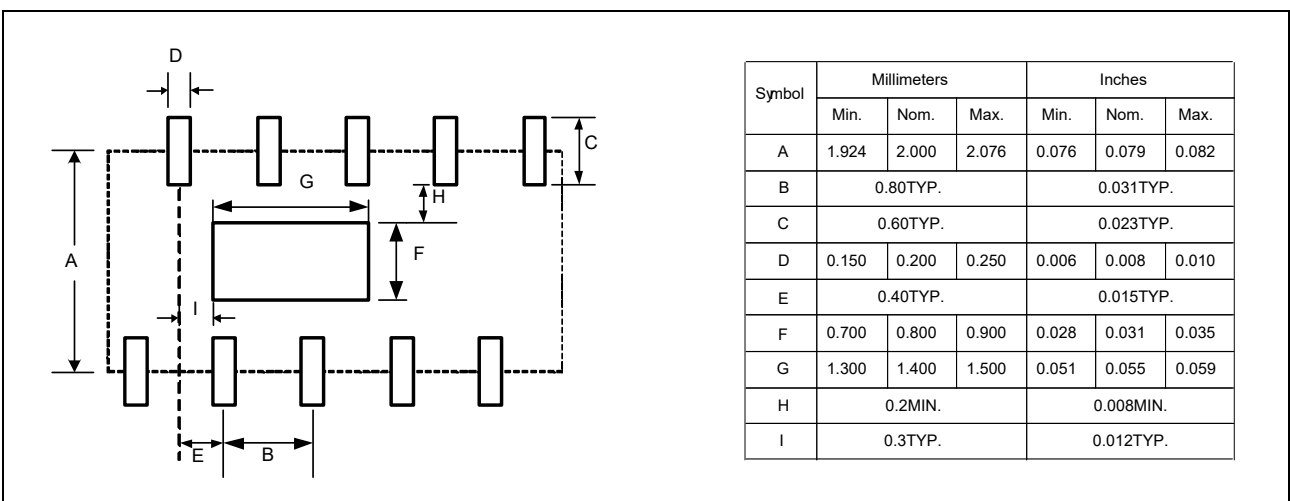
D

C

G

H

A

F

I

E

B

<table>
<tr><th rowspan="2">Symbol</th><th colspan="3">Millimeters</th><th colspan="3">Inches</th></tr>
<tr><th>Min.</th><th>Nom.</th><th>Max.</th><th>Min.</th><th>Nom.</th><th>Max.</th></tr>
<tr><td>A</td><td>1.924</td><td>2.000</td><td>2.076</td><td>0.076</td><td>0.079</td><td>0.082</td></tr>
<tr><td>B</td><td colspan="3">0.80TYP.</td><td colspan="3">0.031TYP.</td></tr>
<tr><td>C</td><td colspan="3">0.60TYP.</td><td colspan="3">0.023TYP.</td></tr>
<tr><td>D</td><td>0.150</td><td>0.200</td><td>0.250</td><td>0.006</td><td>0.008</td><td>0.010</td></tr>
<tr><td>E</td><td colspan="3">0.40TYP.</td><td colspan="3">0.015TYP.</td></tr>
<tr><td>F</td><td>0.700</td><td>0.800</td><td>0.900</td><td>0.028</td><td>0.031</td><td>0.035</td></tr>
<tr><td>G</td><td>1.300</td><td>1.400</td><td>1.500</td><td>0.051</td><td>0.055</td><td>0.059</td></tr>
<tr><td>H</td><td colspan="3">0.2MIN.</td><td colspan="3">0.008MIN.</td></tr>
<tr><td>I</td><td colspan="3">0.3TYP.</td><td colspan="3">0.012TYP.</td></tr>
</table>